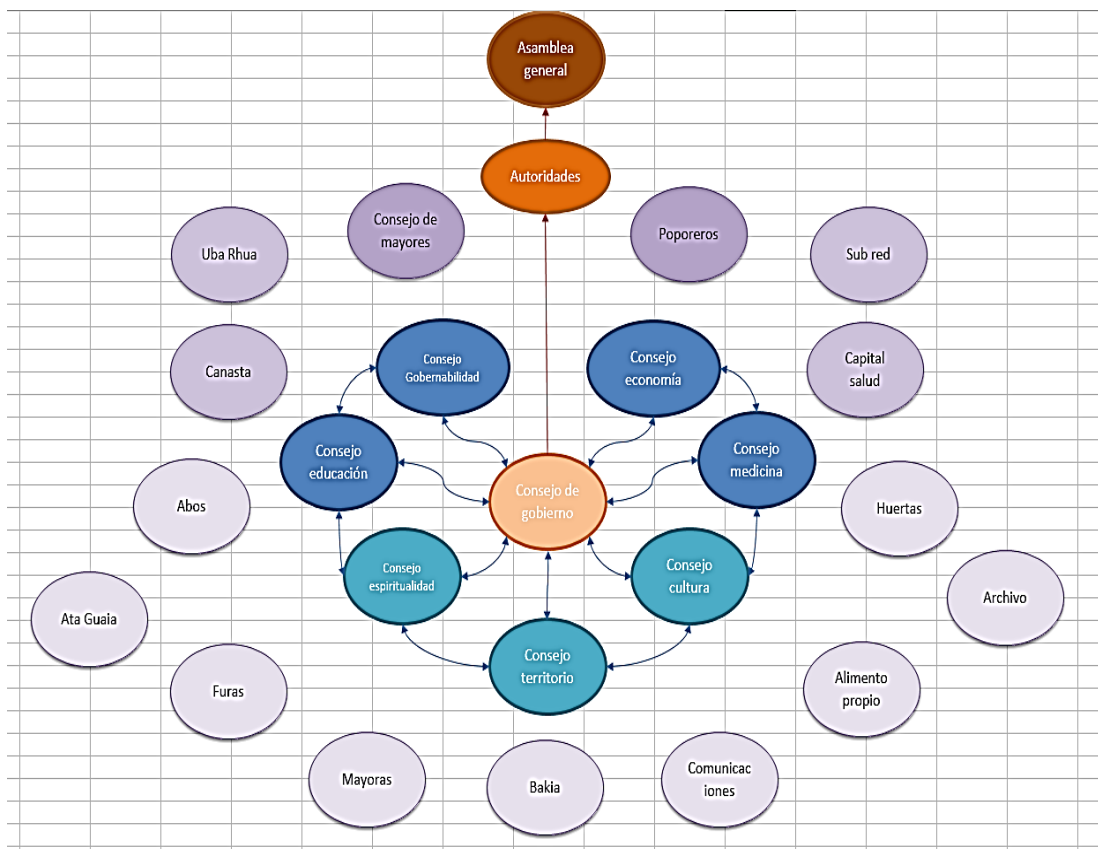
Asamblea general

Autoridades

Consejo de mayores

Poporeros

Uba Rhua

Sub red

Canasta

Consejo Gobernabilidad

Consejo economía

Capital salud

Consejo educación

Consejo medicina

Consejo de gobierno

Abos

Huertas

Consejo espiritualidad

Consejo cultura

Archivo

Ata Guaia

Consejo territorio

Furas

Alimento propio

Mayoras

Bakia

Comunicac iones